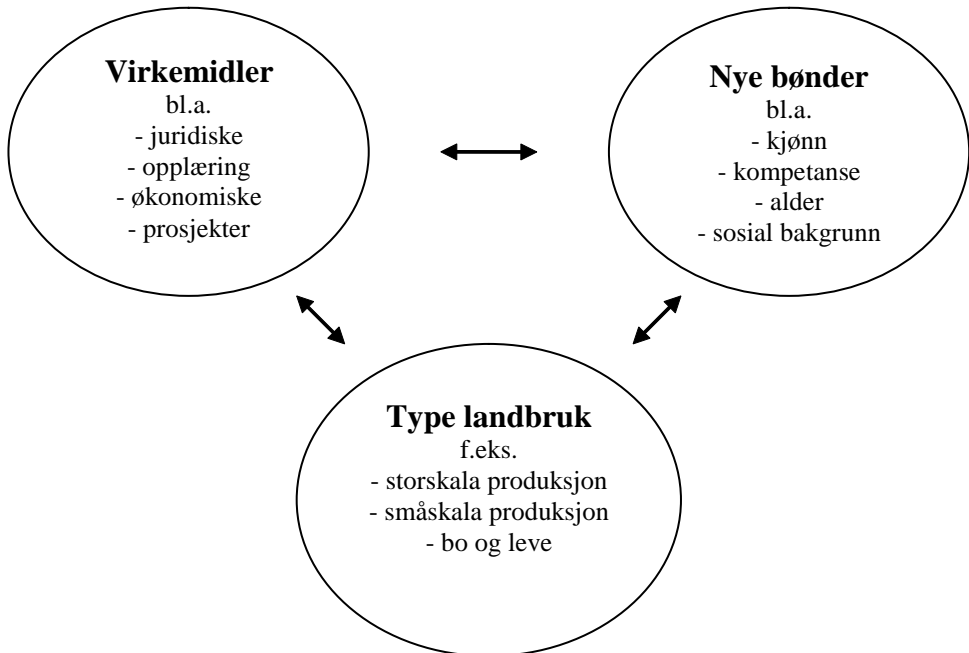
**Virkemidler**
bl.a.
- juridiske
- opplæring
- økonomiske
- prosjekter

**Nye bønder**
bl.a.
- kjønn
- kompetanse
- alder
- sosial bakgrunn

**Type landbruk**
f.eks.
- storskala produksjon
- småskala produksjon
- bo og leve